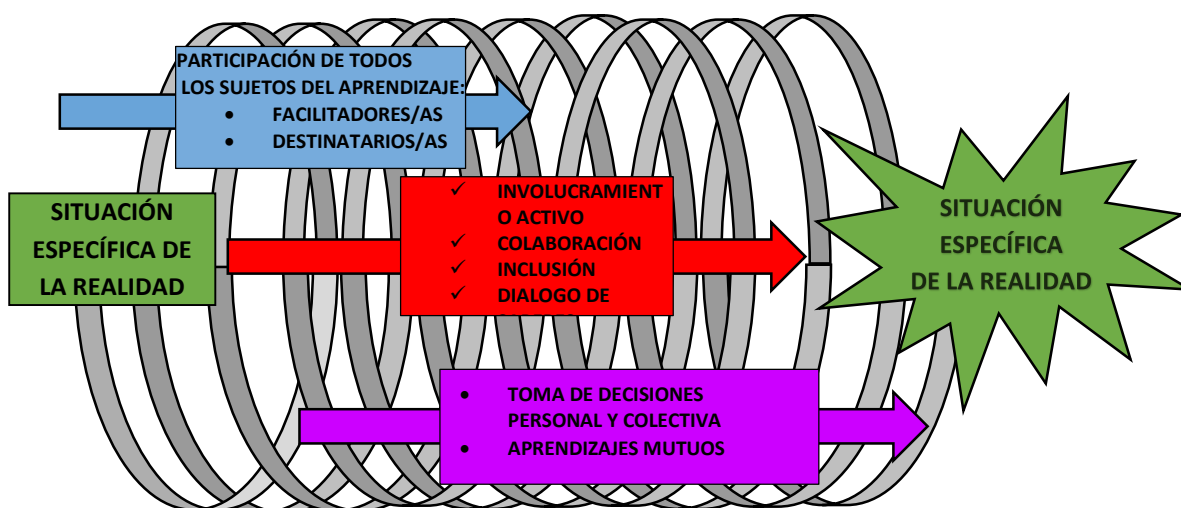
PARTICIPACIÓN DE TODOS LOS SUJETOS DEL APRENDIZAJE:
- FACILITADORES/AS
- DESTINATARIOS/AS

SITUACIÓN ESPECÍFICA DE LA REALIDAD

✓ INVOLUCRAMIENTO ACTIVO
✓ COLABORACIÓN
✓ INCLUSIÓN
✓ DIALOGO DE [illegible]

SITUACIÓN ESPECÍFICA DE LA REALIDAD

- TOMA DE DECISIONES PERSONAL Y COLECTIVA
- APRENDIZAJES MUTUOS